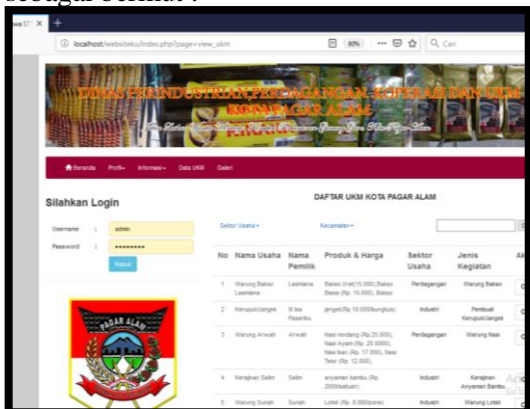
sebagai berikut :

localhost/websiteku/index.php?page=view_ukm

80%

Cari

DINAS PERINDUSTRIAN PERDAGANGAN, KOPERASI DAN UKM KOTA PAGAR ALAM

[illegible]

Beranda Profil Informasi Data UKM Galeri

Silahkan Login

Username : admin

Password : ••••••••

Masuk

PAGAR ALAM

DAFTAR UKM KOTA PAGAR ALAM

Sektor Usaha

Kecamatan

| No | Nama Usaha | Nama Pemilik | Produk & Harga | Sektor Usaha | Jenis Kegiatan |
|---|---|---|---|---|---|
| 1 | Warung Bakso Lasmiana | Lasmiana | Bakso Urat(10.000),Bakso Biasa (Rp. 10.000), Bakso | Perdagangan | Warung Bakso |
| 2 | Kerupuk/Jangek | M.Isa Pasaribu | jengek(Rp.10.000/bungkus) | Industri | Pembuat Kerupuk/Jangek |
| 3 | Warung Anwati | Anwati | Nasi rendang (Rp.25.000), Nasi Ayam (Rp. 20.000), Nasi Ikan (Rp. 17.000), Nasi Telur (Rp. 12.000), | Perdagangan | Warung Nasi |
| 4 | Kerajinan Salim | Salim | anyaman bambu (Rp. 2000/sebuah) | Industri | Kerajinan Anyaman Bambu |
| 5 | Warung Sunah | Sunah | Lotek (Rp. 8.000/porsi) | Perdagangan | Warung Lotek |